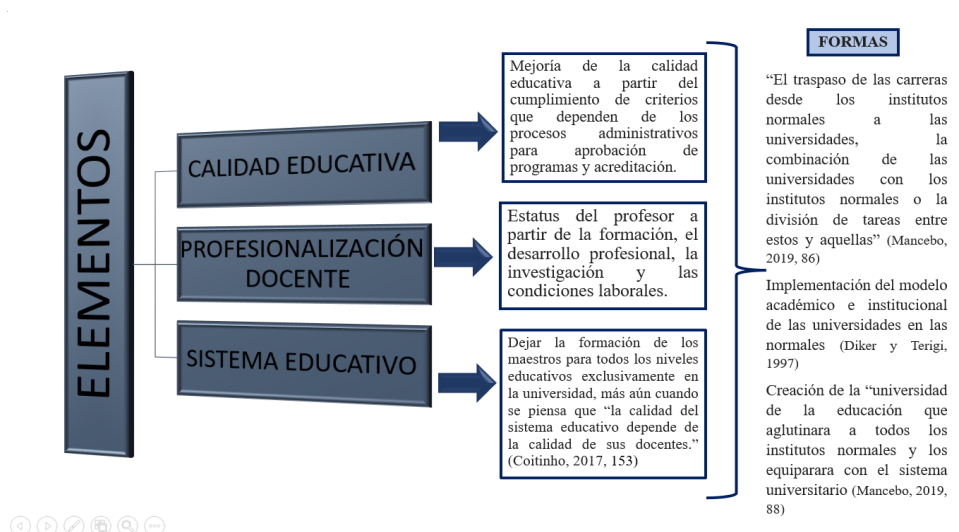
ELEMENTOS

CALIDAD EDUCATIVA

Mejoría de la calidad educativa a partir del cumplimiento de criterios que dependen de los procesos administrativos para aprobación de programas y acreditación.

PROFESIONALIZACIÓN DOCENTE

Estatus del profesor a partir de la formación, el desarrollo profesional, la investigación y las condiciones laborales.

SISTEMA EDUCATIVO

Dejar la formación de los maestros para todos los niveles educativos exclusivamente en la universidad, más aún cuando se piensa que "la calidad del sistema educativo depende de la calidad de sus docentes." (Coitinho, 2017, 153)

FORMAS

"El traspaso de las carreras desde los institutos normales a las universidades, la combinación de las universidades con los institutos normales o la división de tareas entre estos y aquellas" (Mancebo, 2019, 86)

Implementación del modelo académico e institucional de las universidades en las normales (Diker y Terigi, 1997)

Creación de la "universidad de la educación que aglutinara a todos los institutos normales y los equiparara con el sistema universitario (Mancebo, 2019, 88)